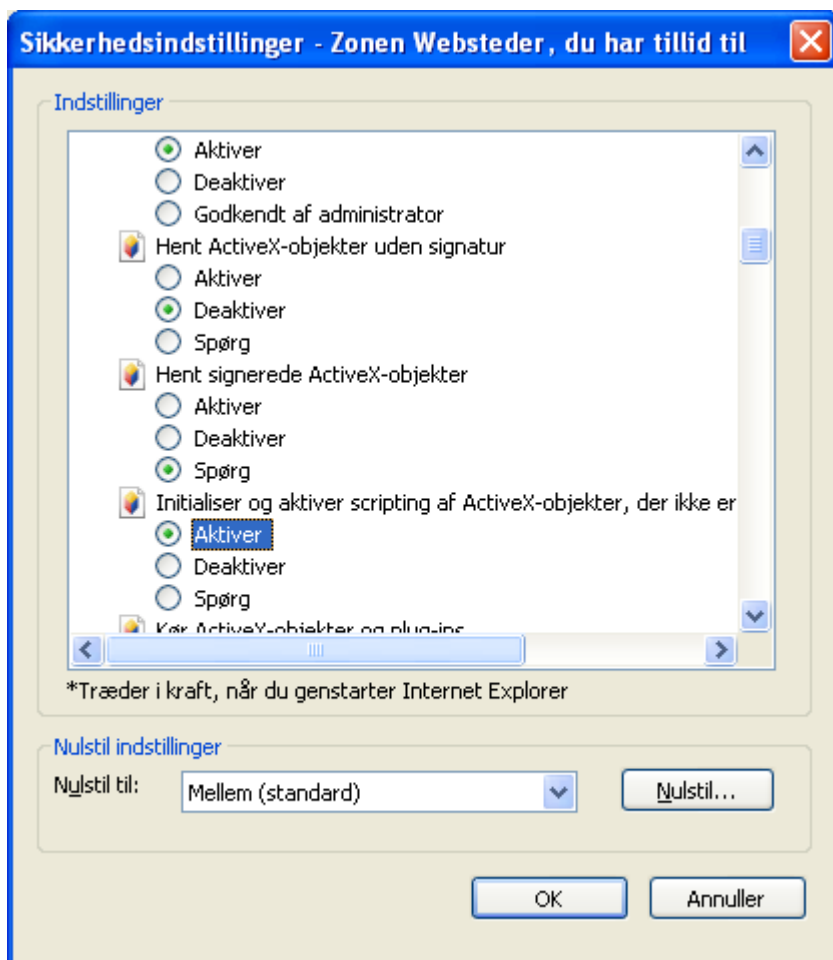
Sikkerhedsindstillinger - Zonen Websteder, du har tillid til

Indstillinger

Aktiver
Deaktiver
Godkendt af administrator
Hent ActiveX-objekter uden signatur
Aktiver
Deaktiver
Spørg
Hent signerede ActiveX-objekter
Aktiver
Deaktiver
Spørg
Initialiser og aktiver scripting af ActiveX-objekter, der ikke er
Aktiver
Deaktiver
Spørg
Kør ActiveX-objekter og plug-ins

*Træder i kraft, når du genstarter Internet Explorer

Nulstil indstillinger
Nulstil til: Mellem (standard)
Nulstil...

OK
Annuller